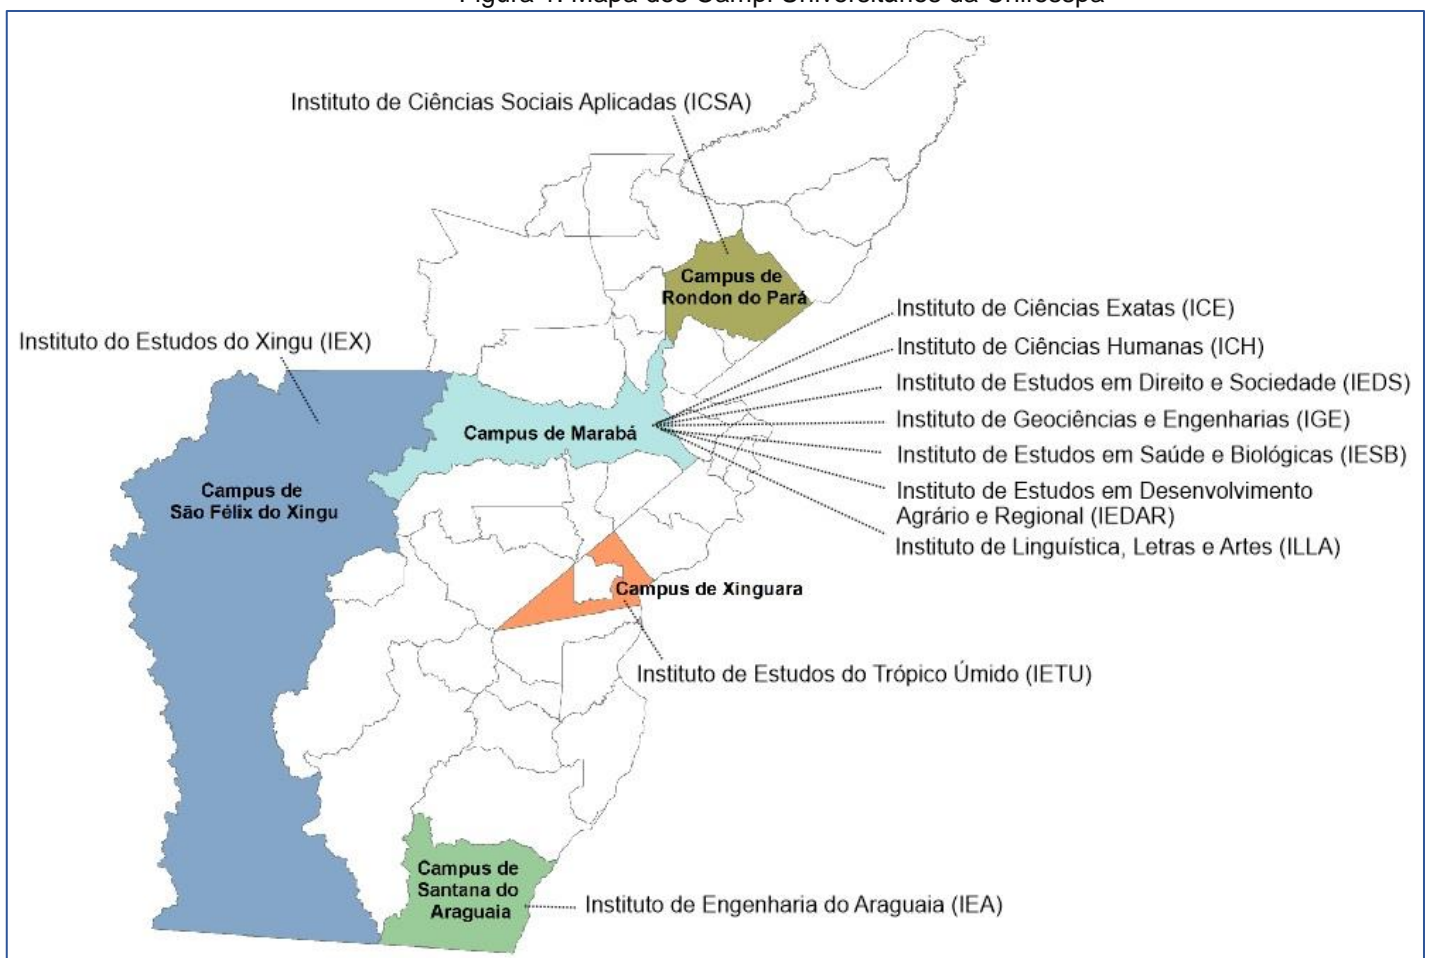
Figura 1: Mapa dos Campi Universitários da Unifesspa

Instituto de Ciências Sociais Aplicadas (ICSA)

Campus de Rondon do Pará

Instituto do Estudos do Xingu (IEX)

Instituto de Ciências Exatas (ICE)

Instituto de Ciências Humanas (ICH)

Instituto de Estudos em Direito e Sociedade (IEDS)

Instituto de Geociências e Engenharias (IGE)

Instituto de Estudos em Saúde e Biológicas (IESB)

Instituto de Estudos em Desenvolvimento Agrário e Regional (IEDAR)

Instituto de Linguística, Letras e Artes (ILLA)

Campus de Marabá

Campus de São Félix do Xingu

Campus de Xinguara

Instituto de Estudos do Trópico Úmido (IETU)

Campus de Santana do Araguaia

Instituto de Engenharia do Araguaia (IEA)